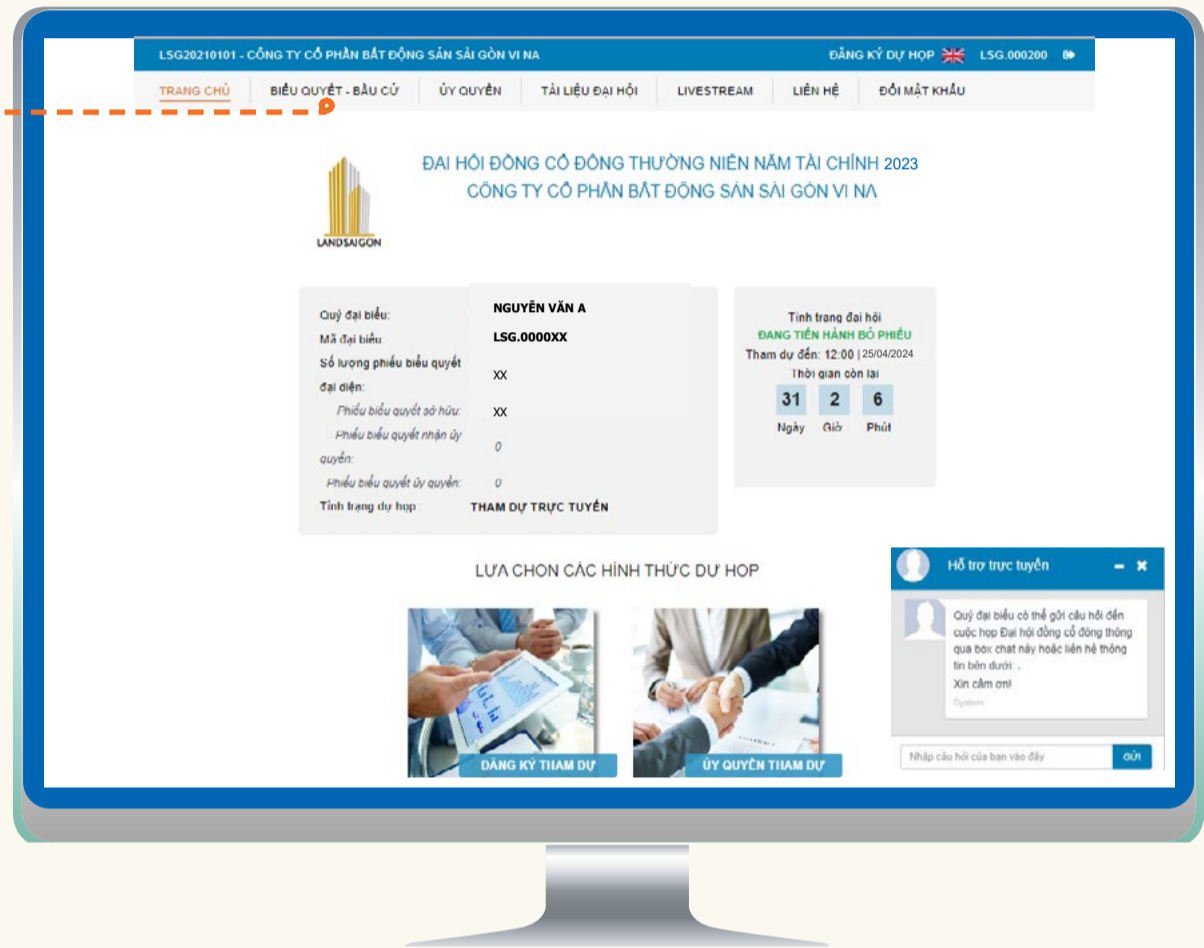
LSG20210101 - CÔNG TY CỔ PHẦN BẤT ĐỘNG SẢN SÀI GÒN VI NA

ĐĂNG KÝ DỰ HỌP LSG.000200

TRANG CHỦ BIỂU QUYẾT - BẦU CỬ ỦY QUYỀN TÀI LIỆU ĐẠI HỘI LIVESTREAM LIÊN HỆ ĐỔI MẬT KHẨU

LANDSAIGON

ĐẠI HỘI ĐỒNG CỔ ĐÔNG THƯỜNG NIÊN NĂM TÀI CHÍNH 2023
CÔNG TY CỔ PHẦN BẤT ĐỘNG SẢN SÀI GÒN VI NA

Quý đại biểu: NGUYỄN VĂN A
Mã đại biểu LSG.0000XX
Số lượng phiếu biểu quyết đại diện: XX
Phiếu biểu quyết sở hữu: XX
Phiếu biểu quyết nhận ủy quyền: 0
Phiếu biểu quyết ủy quyền: 0
Tình trạng dự họp : THAM DỰ TRỰC TUYẾN

Tình trạng đại hội
ĐANG TIẾN HÀNH BỎ PHIẾU
Tham dự đến: 12:00 | 25/04/2024
Thời gian còn lại
31 Ngày 2 Giờ 6 Phút

LỰA CHỌN CÁC HÌNH THỨC DỰ HỌP

ĐĂNG KÝ THAM DỰ
ỦY QUYỀN THAM DỰ

Hỗ trợ trực tuyến
Quý đại biểu có thể gửi câu hỏi đến cuộc họp Đại hội đồng cổ đông thông qua box chat này hoặc liên hệ thông tin bên dưới: .
Xin cảm ơn!
System
Nhập câu hỏi của bạn vào đây
GỬI